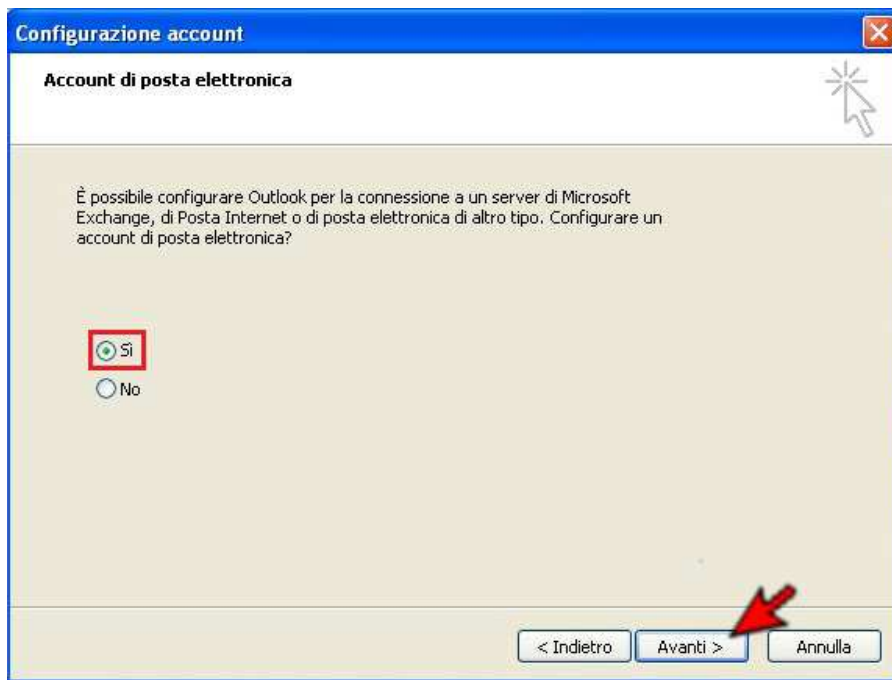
Configurazione account

Account di posta elettronica

È possibile configurare Outlook per la connessione a un server di Microsoft Exchange, di Posta Internet o di posta elettronica di altro tipo. Configurare un account di posta elettronica?

Sì
No

< Indietro
Avanti >
Annulla